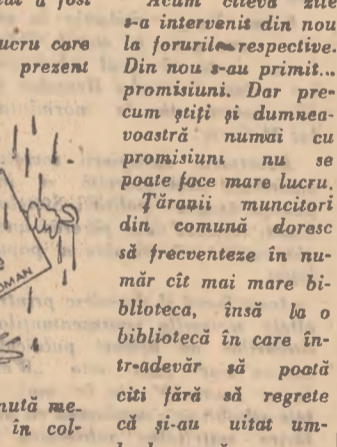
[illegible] a fost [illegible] lucru care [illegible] prezent

ROMAN

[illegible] nută me- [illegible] în col-

Acum cîteva zile s-a intervenit din nou la forurile respective. Din nou s-au primit... promisiuni. Dar precum știți și dumneavoastră numai cu promisiuni nu se poate face mare lucru.

Țăranii muncitori din comună doresc să frecventeze în număr cît mai mare biblioteca, însă la o bibliotecă în care într-adevăr să poată citi fără să regrete că și-au uitat um-